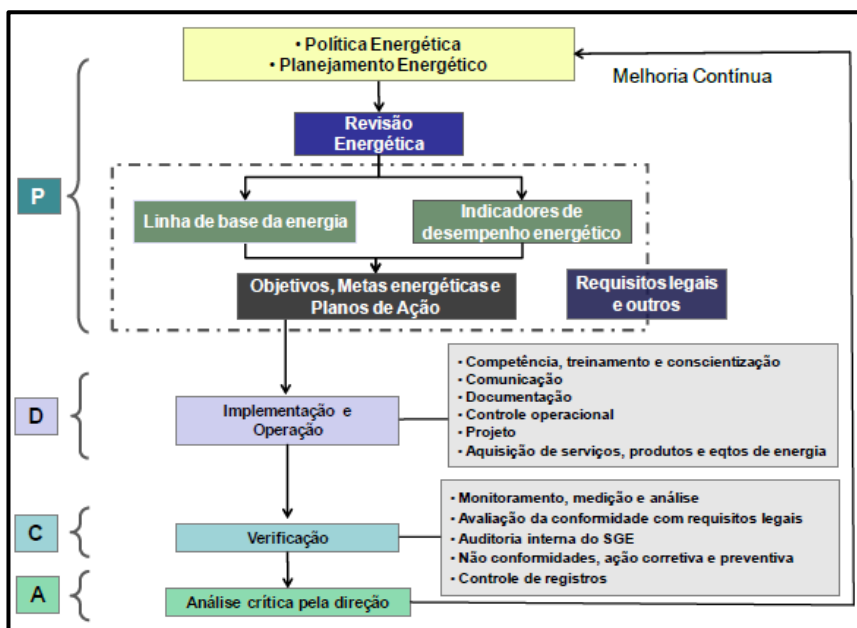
• Política Energética
• Planejamento Energético

Melhoria Contínua

Revisão Energética

P

Linha de base da energia

Indicadores de desempenho energético

Objetivos, Metas energéticas e Planos de Ação

Requisitos legais e outros

D

Implementação e Operação

• Competência, treinamento e conscientização
• Comunicação
• Documentação
• Controle operacional
• Projeto
• Aquisição de serviços, produtos e eqtos de energia

C

Verificação

• Monitoramento, medição e análise
• Avaliação da conformidade com requisitos legais
• Auditoria interna do SGE
• Não conformidades, ação corretiva e preventiva
• Controle de registros

A

Análise crítica pela direção